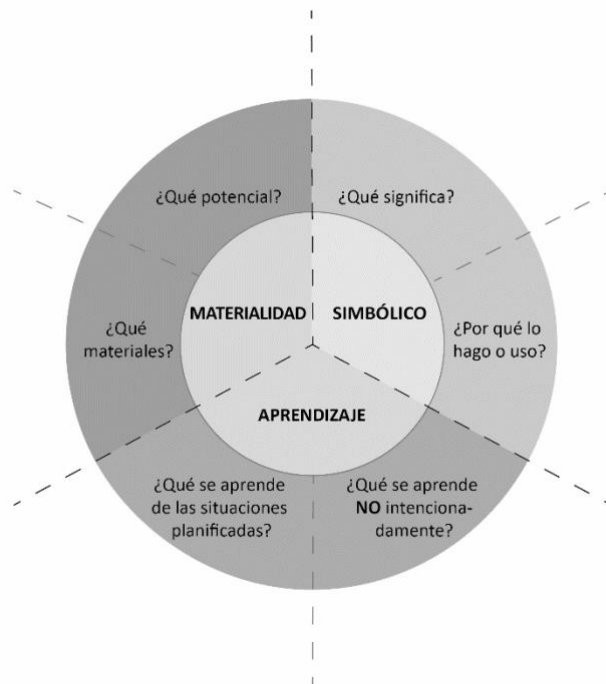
¿Qué potencial?

¿Qué significa?

MATERIALIDAD

SIMBÓLICO

¿Qué materiales?

¿Por qué lo hago o uso?

APRENDIZAJE

¿Qué se aprende de las situaciones planificadas?

¿Qué se aprende **NO** intencionadamente?